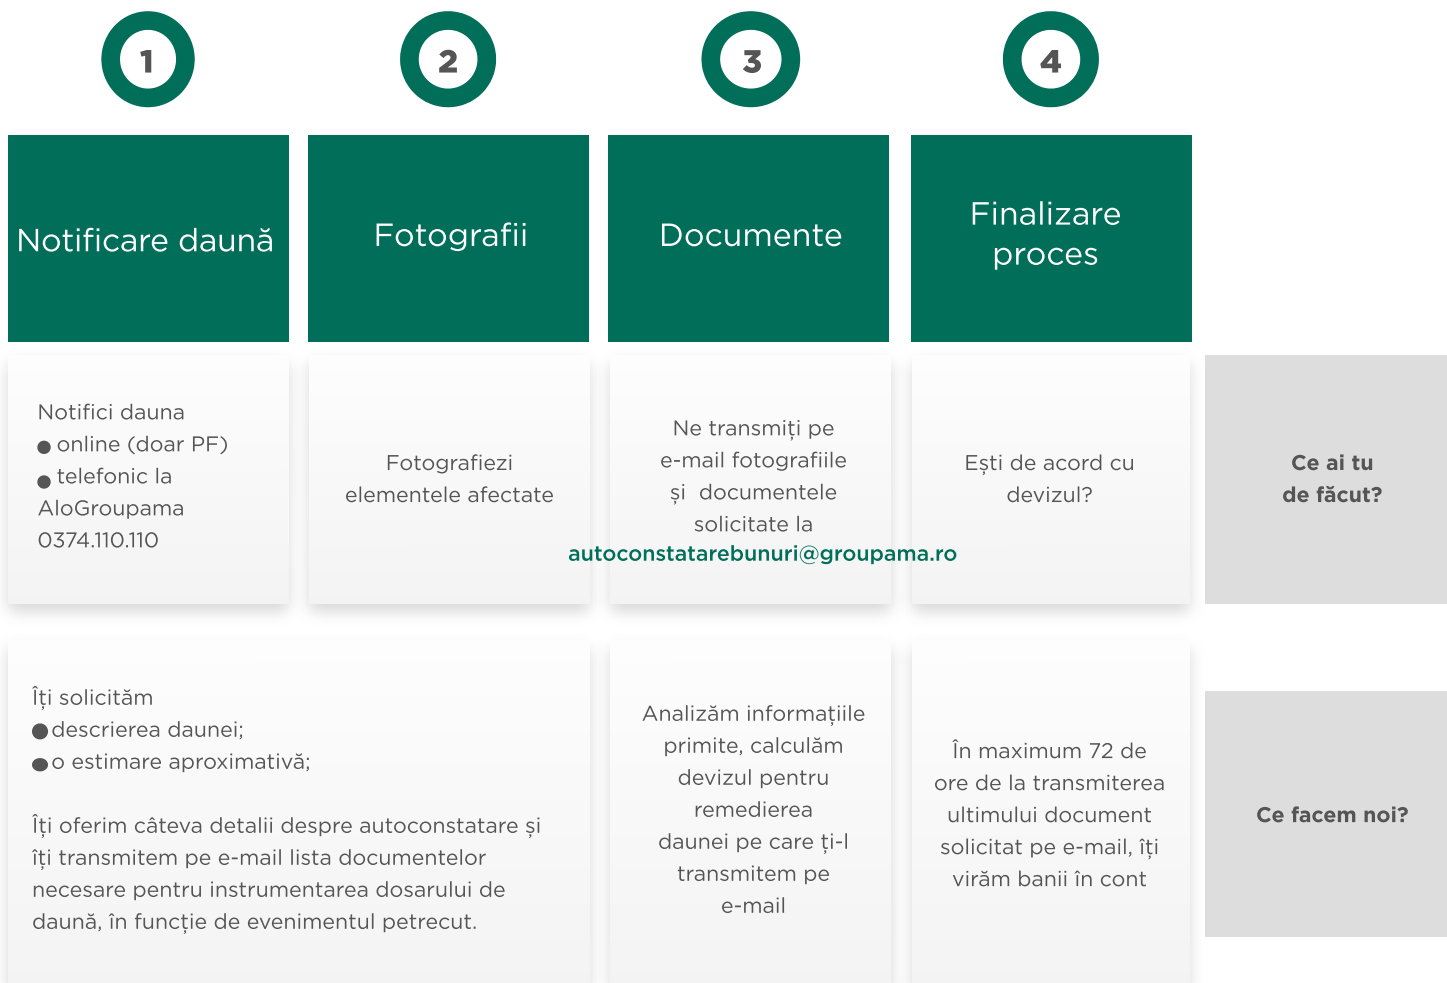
1

2

3

4

Notificare daună

Fotografii

Documente

Finalizare proces

Notifici dauna
● online (doar PF)
● telefonic la AloGroupama 0374.110.110

Fotografiezi elementele afectate

Ne transmiți pe e-mail fotografiile și documentele solicitate la autoconstatarebunuri@groupama.ro

Ești de acord cu devizul?

Ce ai tu de făcut?

Îți solicităm
● descrierea daunei;
● o estimare aproximativă;

Îți oferim câteva detalii despre autoconstatare și îți transmitem pe e-mail lista documentelor necesare pentru instrumentarea dosarului de daună, în funcție de evenimentul petrecut.

Analizăm informațiile primite, calculăm devizul pentru remedierea daunei pe care ți-l transmitem pe e-mail

În maximum 72 de ore de la transmiterea ultimului document solicitat pe e-mail, îți virăm banii în cont

Ce facem noi?